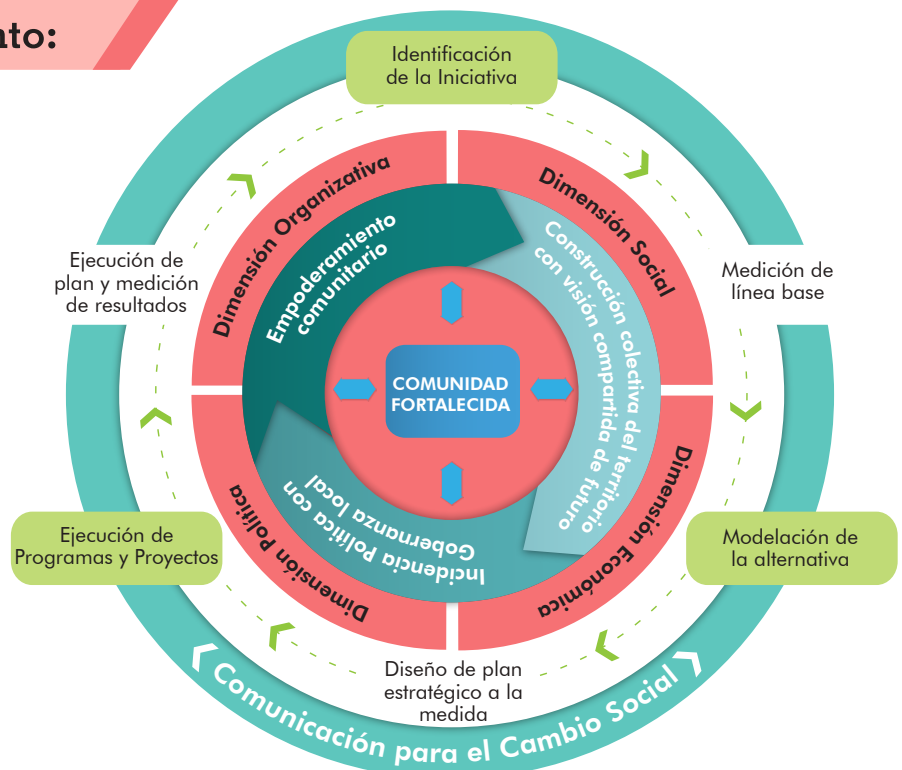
ato:

Identificación de la Iniciativa

Medición de línea base

Modelación de la alternativa

Diseño de plan estratégico a la medida

Ejecución de Programas y Proyectos

Ejecución de plan y medición de resultados

Dimensión Organizativa

Dimensión Social

Dimensión Económica

Dimensión Política

Empoderamiento comunitario

Construcción colectiva del territorio con visión compartida de futuro

Incidencia Política con Gobernanza local

COMUNIDAD FORTALECIDA

Comunicación para el Cambio Social